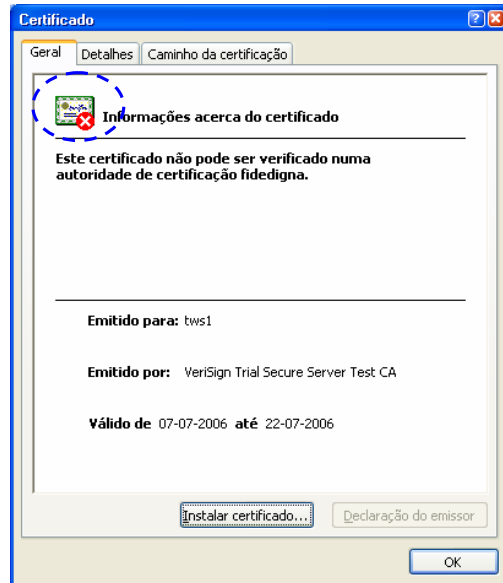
Certificado

Geral | Detalhes | Caminho da certificação

Informações acerca do certificado

Este certificado não pode ser verificado numa autoridade de certificação fidedigna.

Emitido para: tws1

Emitido por: VeriSign Trial Secure Server Test CA

Válido de 07-07-2006 até 22-07-2006

Instalar certificado... | Declaração do emissor

OK